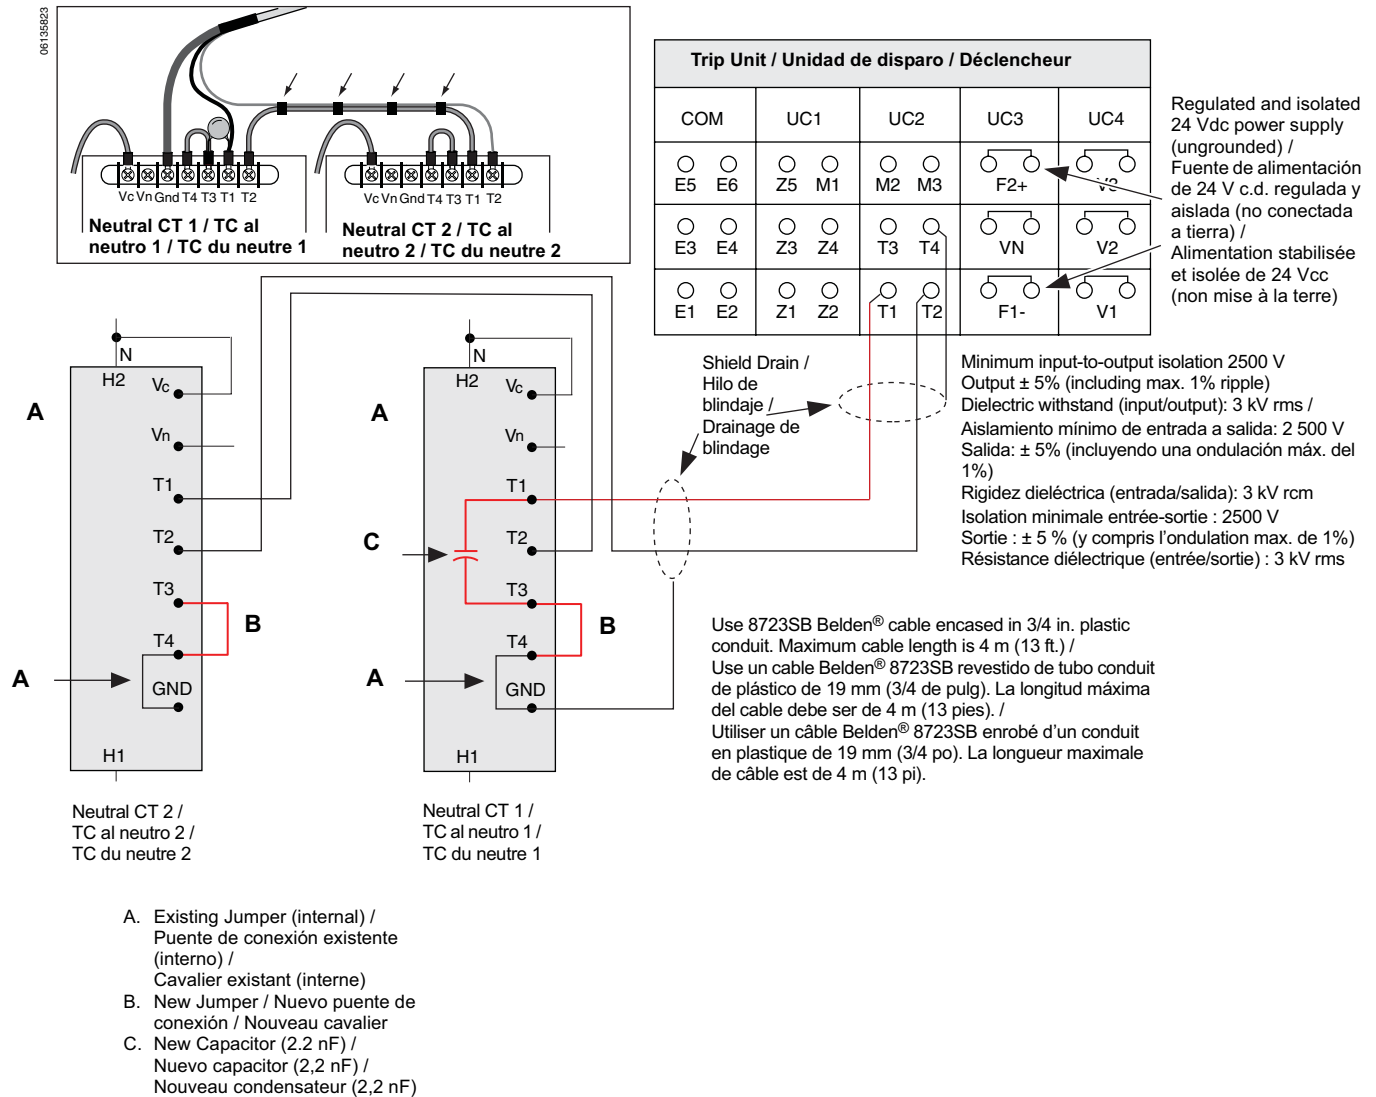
06135823

Vc Vn Gnd T4 T3 T1 T2
Neutral CT 1 / TC al neutro 1 / TC du neutre 1

Vc Vn Gnd T4 T3 T1 T2
Neutral CT 2 / TC al neutro 2 / TC du neutre 2

Trip Unit / Unidad de disparo / Déclencheur

| COM | UC1 | UC2 | UC3 | UC4 |
|---|---|---|---|---|
| E5 E6 | Z5 M1 | M2 M3 | F2+ | V3 |
| E3 E4 | Z3 Z4 | T3 T4 | VN | V2 |
| E1 E2 | Z1 Z2 | T1 T2 | F1- | V1 |

Regulated and isolated 24 Vdc power supply (ungrounded) / Fuente de alimentación de 24 V c.d. regulada y aislada (no conectada a tierra) / Alimentation stabilisée et isolée de 24 Vcc (non mise à la terre)

Shield Drain / Hilo de blindaje / Drainage de blindage

Minimum input-to-output isolation 2500 V
Output ± 5% (including max. 1% ripple)
Dielectric withstand (input/output): 3 kV rms /
Aislamiento mínimo de entrada a salida: 2 500 V
Salida: ± 5% (incluyendo una ondulación máx. del 1%)
Rigidez dieléctrica (entrada/salida): 3 kV rcm
Isolation minimale entrée-sortie : 2500 V
Sortie : ± 5 % (y compris l'ondulation max. de 1%)
Résistance diélectrique (entrée/sortie) : 3 kV rms

N
H2
Vc
Vn
T1
T2
T3
T4
GND
H1
A
A
B

N
H2
Vc
Vn
T1
T2
T3
T4
GND
H1
A
C
A
B

Use 8723SB Belden® cable encased in 3/4 in. plastic conduit. Maximum cable length is 4 m (13 ft.) /
Use un cable Belden® 8723SB revestido de tubo conduit de plástico de 19 mm (3/4 de pulg). La longitud máxima del cable debe ser de 4 m (13 pies). /
Utiliser un câble Belden® 8723SB enrobé d'un conduit en plastique de 19 mm (3/4 po). La longueur maximale de câble est de 4 m (13 pi).

Neutral CT 2 / TC al neutro 2 / TC du neutre 2

Neutral CT 1 / TC al neutro 1 / TC du neutre 1

A. Existing Jumper (internal) / Puente de conexión existente (interno) / Cavalier existant (interne)
B. New Jumper / Nuevo puente de conexión / Nouveau cavalier
C. New Capacitor (2.2 nF) / Nuevo capacitor (2,2 nF) / Nouveau condensateur (2,2 nF)